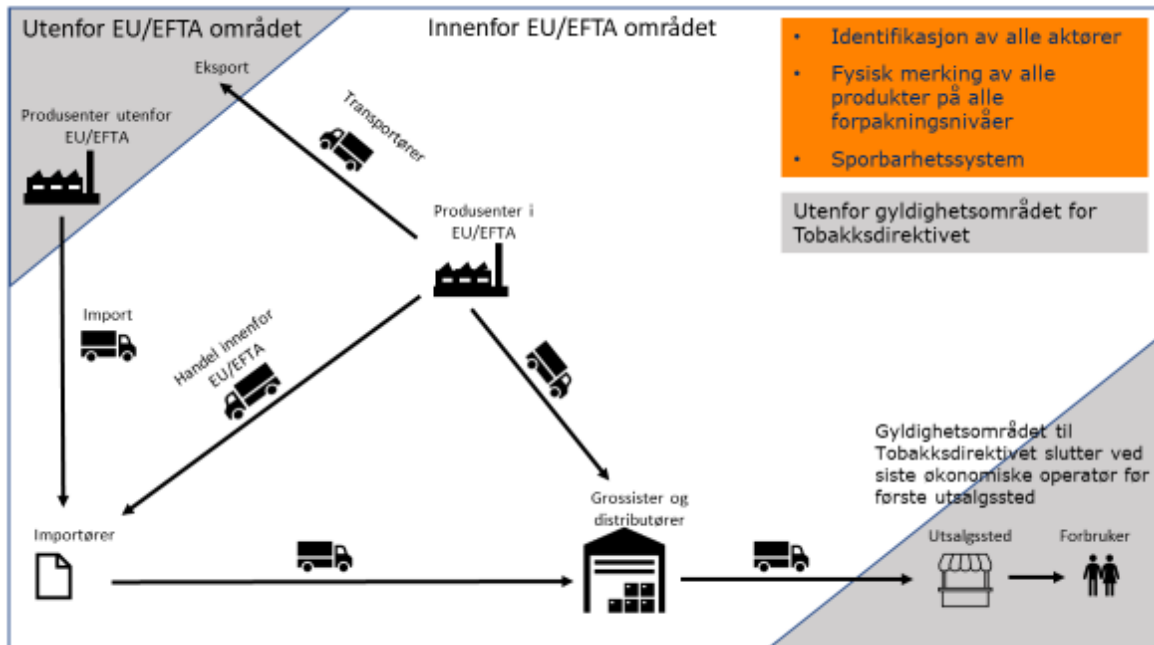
Utenfor EU/EFTA området

Innenfor EU/EFTA området

- Identifikasjon av alle aktører
- Fysisk merking av alle produkter på alle forpakningsnivåer
- Sporbarhetssystem

Utenfor gyldighetsområdet for Tobakksdirektivet

Eksport

Transportører

Produsenter utenfor EU/EFTA

Produsenter i EU/EFTA

Import

Handel innenfor EU/EFTA

Gyldighetsområdet til Tobakksdirektivet slutter ved siste økonomiske operatør før første utsalgssted

Grossister og distributører

Importører

Utsalgssted

Forbruker